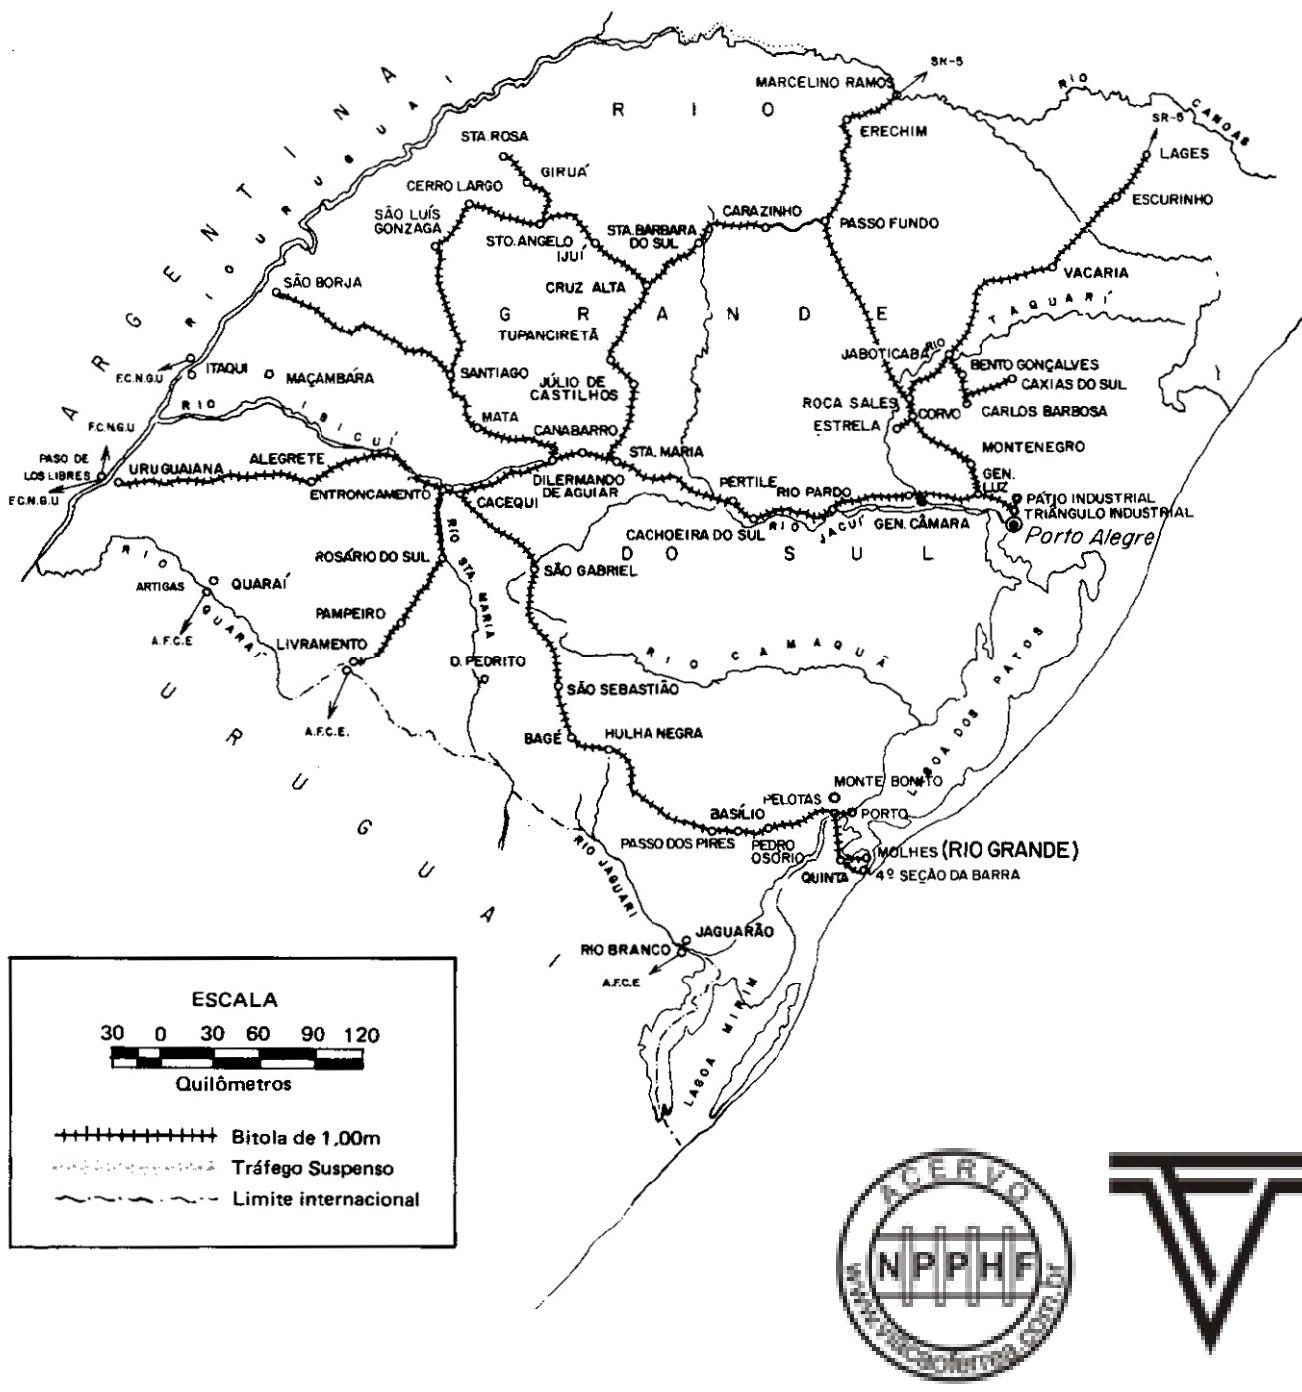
A R G E N T I N A

R I O U R U G U A I

RIO GRANDE DO SUL

SR-5
MARCELINO RAMOS
RIO CANOAS
SR-5
LAGES
ERECHIM
STA.ROSA
GIRUÁ
CERRO LARGO
ESCURINHO
SÃO LUÍS GONZAGA
CARAZINHO
PASSO FUNDO
STO.ANGELO
IJUÍ
STA.BARBARA DO SUL
SÃO BORJA
CRUZ ALTA
VACARIA
TUPANCIRETÃ
RIO TAQUARÍ
F.C.N.G.U
ITAQUI
MAÇAMBARA
SANTIAGO
JÚLIO DE CASTILHOS
JABOTICABA
RIO
BENTO GONÇALVES
CAXIAS DO SUL
ROCA SALES
CORVO
CARLOS BARBOSA
F.C.N.G.U
RIO IBICUÍ
MATA
CANABARRO
ESTRELA
MONTENEGRO
PASO DE LOS LIBRES
URUGUAIANA
ALEGRETE
STA. MARIA
GEN. LUZ
F.C.N.G.U
ENTRONCAMENTO
DILERMANDO DE AGUIAR
PERTILE
RIO PARDO
PÁTIO INDUSTRIAL
TRIÂNGULO INDUSTRIAL
CACEQUI
CACHOEIRA DO SUL
RIO JACUÍ
GEN. CÂMARA
Porto Alegre
RIO QUARAÍ
ARTIGAS
QUARAÍ
ROSÁRIO DO SUL
RIO STA. MARIA
SÃO GABRIEL
PAMPEIRO
A.F.C.E
LIVRAMENTO
D. PEDRITO
RIO CAMAQUÃ
LAGOA DOS PATOS
A.F.C.E.
SÃO SEBASTIÃO
BAGÉ
HULHA NEGRA
U R U G U A I
MONTE BONITO
PELOTAS
BASÍLIO
PORTO
PASSO DOS PIRES
PEDRO OSÓRIO
MOLHES (RIO GRANDE)
QUINTA
4º SEÇÃO DA BARRA
RIO JAGUARÃO
JAGUARÃO
RIO BRANCO
A.F.C.E
LAGOA MIRIM

ESCALA
30 0 30 60 90 120
Quilômetros
Bitola de 1,00m
Tráfego Suspenso
Limite internacional

ACERVO
NPPHF
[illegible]